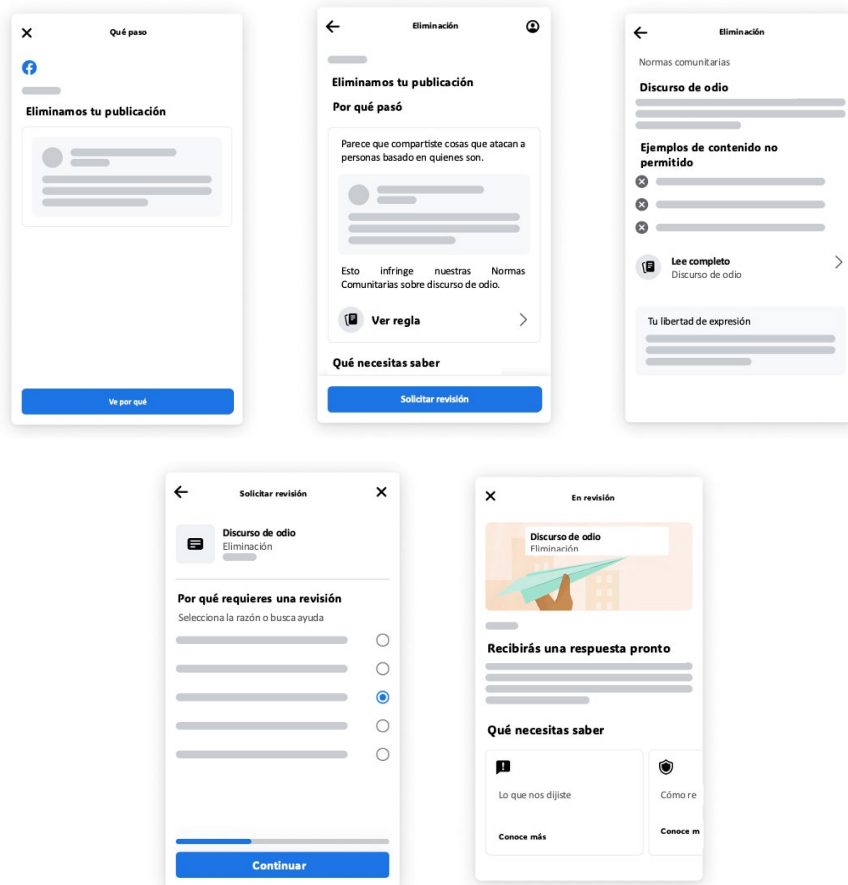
Qué pasó

Eliminamos tu publicación

Ve por qué

Eliminación

Eliminamos tu publicación

Por qué pasó

Parece que compartiste cosas que atacan a personas basado en quienes son.

Esto infringe nuestras Normas Comunitarias sobre discurso de odio.

Ver regla

Qué necesitas saber

Solicitar revisión

Eliminación

Normas comunitarias

Discurso de odio

Ejemplos de contenido no permitido

Lee completo
Discurso de odio

Tu libertad de expresión

Solicitar revisión

Discurso de odio
Eliminación

Por qué requieres una revisión
Selecciona la razón o busca ayuda

Continuar

En revisión

Discurso de odio
Eliminación

Recibirás una respuesta pronto

Qué necesitas saber

Lo que nos dijiste

Conoce más

Cómo re

Conoce m